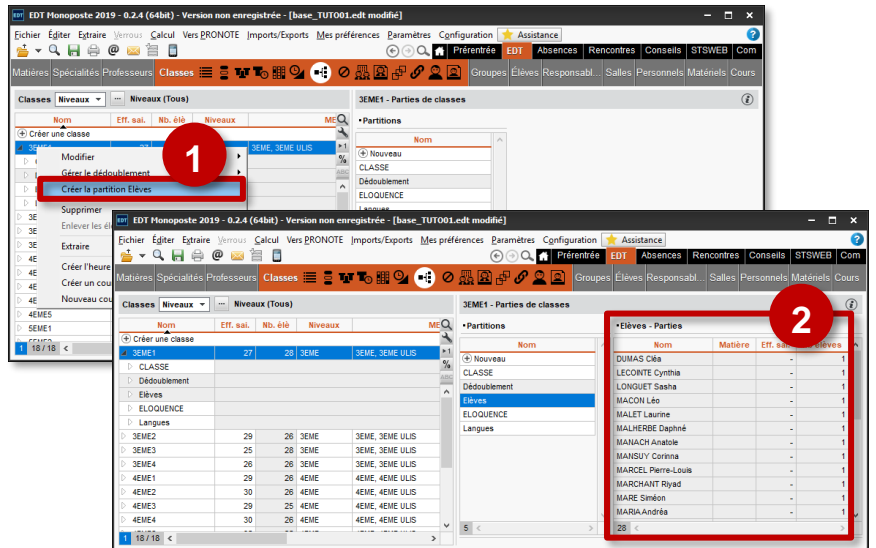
EDT Monoposte 2019 - 0.2.4 (64bit) - Version non enregistrée - [base_TUTO01.edt modifié]

Fichier Éditer Extraire Verrous Calcul Vers PRONOTE Imports/Exports Mes préférences Paramètres Configuration Assistance

Préférentrée EDT Absences Rencontres Conseils STSWEB Com

Matières Spécialités Professeurs Classes

Classes Niveaux Niveaux (Tous)

3EME1 - Parties de classes

| Nom | Eff. sai. | Nb. élè | Niveaux | ME |
|---|---|---|---|---|

Créer une classe

3EME1 3EME, 3EME ULIS

Modifier
Gérer le dédoublement
Créer la partition Elèves
Supprimer
Enlever les élé
Extraire
Créer l'heure
Créer un cou
Nouveau cou

1

•Partitions

Nom
Nouveau
CLASSE
Dédoublement
ELOQUENCE
Langues

4EME5
5EME1
18 / 18

EDT Monoposte 2019 - 0.2.4 (64bit) - Version non enregistrée - [base_TUTO01.edt modifié]

Fichier Éditer Extraire Verrous Calcul Vers PRONOTE Imports/Exports Mes préférences Paramètres Configuration Assistance

Préférentrée EDT Absences Rencontres Conseils STSWEB Com

Matières Spécialités Professeurs Classes Groupes Élèves Responsabl... Salles Personnels Matériels Cours

Classes Niveaux Niveaux (Tous)

3EME1 - Parties de classes

| Nom | Eff. sai. | Nb. élè | Niveaux | ME |
|---|---|---|---|---|
| Créer une classe | | | | |
| 3EME1 | 27 | 28 | 3EME | 3EME, 3EME ULIS |
| CLASSE | | | | |
| Dédoublement | | | | |
| Elèves | | | | |
| ELOQUENCE | | | | |
| Langues | | | | |
| 3EME2 | 29 | 26 | 3EME | 3EME, 3EME ULIS |
| 3EME3 | 25 | 26 | 3EME | 3EME, 3EME ULIS |
| 3EME4 | 26 | 26 | 3EME | 3EME, 3EME ULIS |
| 4EME1 | 29 | 26 | 4EME | 4EME, 4EME ULIS |
| 4EME2 | 30 | 26 | 4EME | 4EME, 4EME ULIS |
| 4EME3 | 29 | 25 | 4EME | 4EME, 4EME ULIS |
| 4EME4 | 30 | 26 | 4EME | 4EME, 4EME ULIS |

18 / 18

•Partitions

Nom
Nouveau
CLASSE
Dédoublement
Elèves
ELOQUENCE
Langues

5

2

•Elèves - Parties

| Nom | Matière | Eff. sai. | élèves |
|---|---|---|---|
| DUMAS Cléa | | - | 1 |
| LECOINTE Cynthia | | - | 1 |
| LONGUET Sasha | | - | 1 |
| MACON Léo | | - | 1 |
| MALET Laurine | | - | 1 |
| MALHERBE Daphné | | - | 1 |
| MANACH Anatole | | - | 1 |
| MANSUY Corinna | | - | 1 |
| MARCEL Pierre-Louis | | - | 1 |
| MARCHANT Riyad | | - | 1 |
| MARE Siméon | | - | 1 |
| MARIA Andréa | | - | 1 |

28